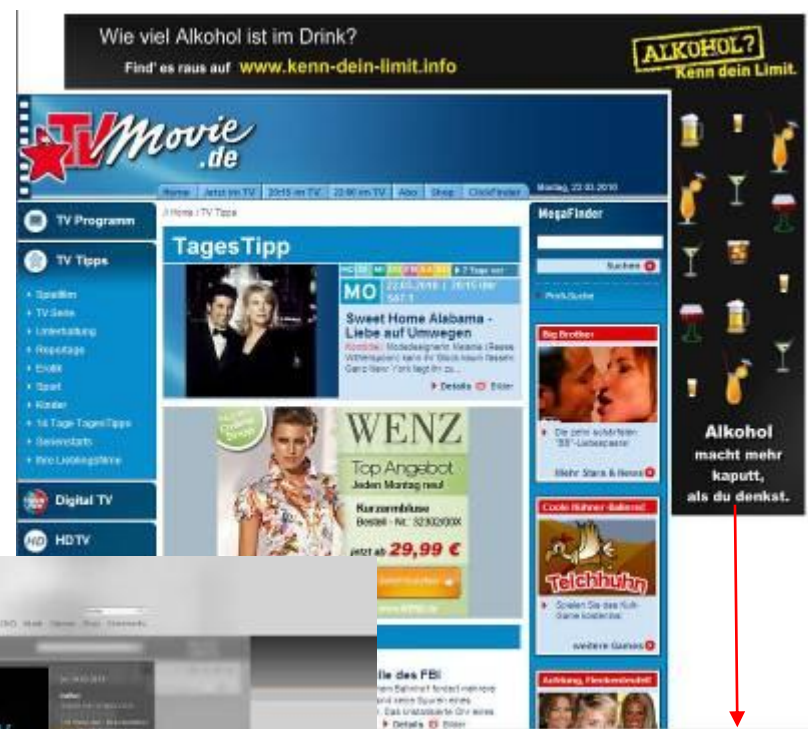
Wie viel Alkohol ist im Drink?
Find' es raus auf www.kenn-dein-limit.info

ALKOHOL? Kenn dein Limit.

TV Movie .de

Home | Jetzt im TV | 20:15 im TV | 22:00 im TV | Abo | Shop | ClickFinder

Montag, 22.03.2010

TV Programm

TV Tipps

Spielfilm
TV-Serie
Unterhaltung
Reportage
Erotik
Sport
Kinder
14 Tage TagesTipps
Serienstarts
Ihre Lieblingsfilme

Digital TV

HDTV

/ Home / TV Tipps

TagesTipp

MO

22.03.2010 | 20:15 Uhr

Sweet Home Alabama - Liebe auf Umwegen

Komödie: Modedesignerin Melanie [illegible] ...

Details | Bilder

WENZ

Top Angebot
Jeden Montag neu!

Kurzarmbluse
Bestell - Nr. 32302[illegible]

jetzt ab 29,99 €

MegaFinder

Suchen

Profi-Suche

Big Brother

Die sehr schärfsten "BB"-Liebespaare

Mehr Stars & News

Coole Hühner-Ballerei!

Teichhuhn

Spielen Sie das Kult-Game kostenlos

weitere Games

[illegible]

lle des FBI

Details | Bilder

Alkohol macht mehr kaputt, als du denkst.